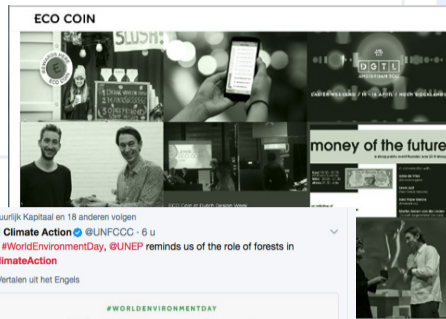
ECO COIN

SLUSH

DGTL

money of the future

uurlijk Kapitaal en 18 anderen volgen

Climate Action @UNFCCC · 6 u

#WorldEnvironmentDay, @UNEP reminds us of the role of forests in limateAction

Vertalen uit het Engels

#WORLDENVIRONMENTDAY